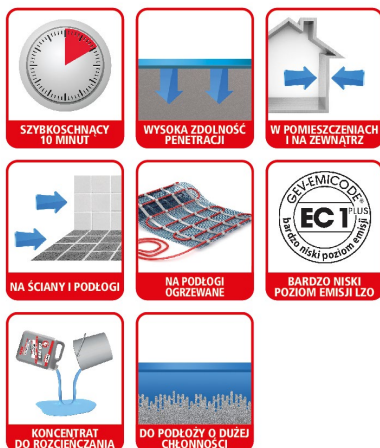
SZYBKOSCHNĄCY 10 MINUT

WYSOKA ZDOLNOŚĆ PENETRACJI

W POMIESZCZENIACH I NA ZEWNĄTRZ

NA ŚCIANY I PODŁOGI

NA PODŁOGI OGRZEWANE

GEV-EMICODE EC 1 PLUS bardzo niski poziom emisji

BARDZO NISKI POZIOM EMISJI LZO

KONCENTRAT DO ROZCIEŃCZANIA

DO PODŁOŻY O DUŻEJ CHŁONNOŚCI